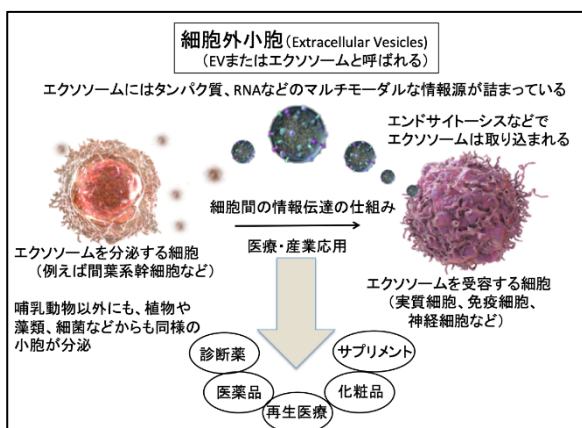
細胞外小胞（Extracellular Vesicles）
（EVまたはエクソソームと呼ばれる）

エクソソームにはタンパク質、RNAなどのマルチモーダルな情報源が詰まっている

エンドサイトーシスなどでエクソソームは取り込まれる

細胞間の情報伝達の仕組み

エクソソームを分泌する細胞（例えば間葉系幹細胞など）

医療・産業応用

エクソソームを受容する細胞（実質細胞、免疫細胞、神経細胞など）

哺乳動物以外にも、植物や藻類、細菌などからも同様の小胞が分泌

診断薬

サプリメント

医薬品

化粧品

再生医療